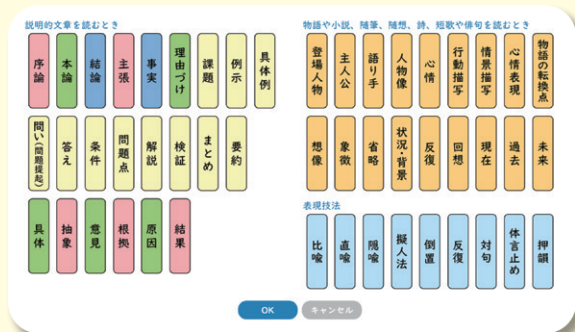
説明的文章を読むとき

序論
本論
結論
主張
事実
理由づけ
課題
例示
具体例

問い(問題提起)
答え
条件
問題点
解説
検証
まとめ
要約

具体
抽象
意見
根拠
原因
結果

物語や小説、随筆、随想、詩、短歌や俳句を読むとき

登場人物
主人公
語り手
人物像
心情
行動描写
情景描写
心情表現
物語の転換点

想像
象徴
省略
状況・背景
反復
回想
現在
過去
未来

表現技法

比喩
直喩
隠喩
擬人法
倒置
反復
対句
体言止め
押韻

OK
キャンセル